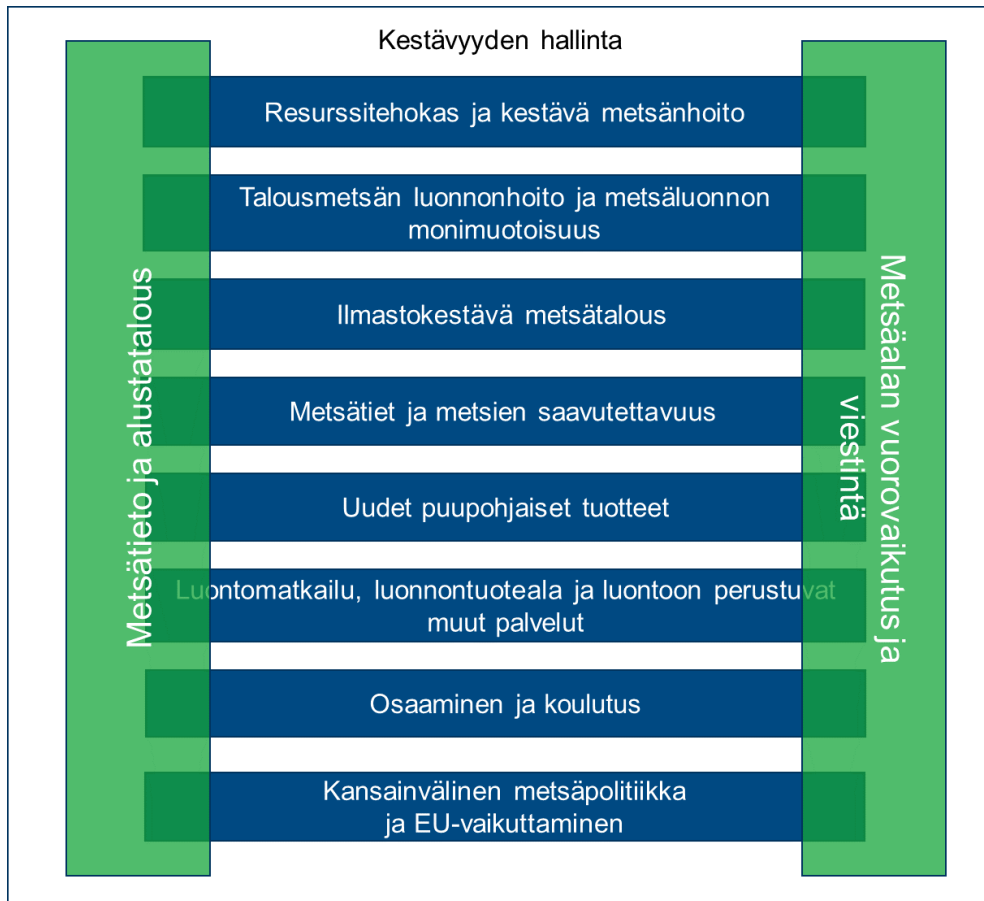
Kestävyyden hallinta

Metsätieto ja alustatalous

Resurssitehokas ja kestävä metsänhoito

Talousmetsän luonnonhoito ja metsäluonnon monimuotoisuus

Ilmastokestävä metsätalous

Metsätiet ja metsien saavutettavuus

Uudet puupohjaiset tuotteet

Luontomatkailu, luonnontuoteala ja luontoon perustuvat muut palvelut

Osaaminen ja koulutus

Kansainvälinen metsäpolitiikka ja EU-vaikuttaminen

Metsäalan vuorovaikutus ja viestintä